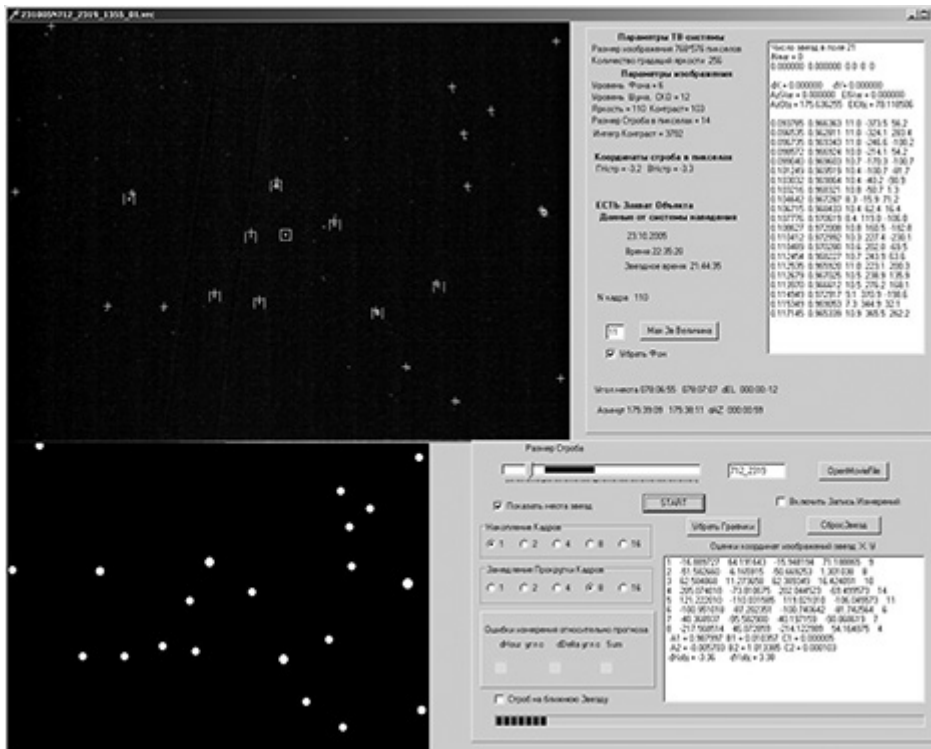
231005N712_2319_1355_01.avi

Параметры ТВ системы
Размер изображения 768*576 пикселов
Количество градаций яркости 256
Параметры изображения
Уровень Фона = 6
Уровень Шума, СКО = 12
Яркость = 110 Контраст= 103
Размер Строба в пикселах = 14
Интегр.Контраст = 3792

Координаты строба в пикселах
ГНстр = -3.2 ВНстр = -3.3

ЕСТЬ Захват Объекта
Данные от системы наведения
23.10.2005
Время 22:35:20
Звездное время 21:44:35

N кадра 110

Маг Зв Величина
Убрать Фон

Угол места 079.06.55 079.07.07 dEL 000.00-12
Азимут 175.39.09 175.38.11 dAZ 000.00.58

Число звезд в поле 21
Ikar = 0
0.000000 0.000000 0.0 0.0 0
dX = 0.000000 dY = 0.000000
AzStar = 0.000000 ElStar = 0.000000
AzObj = 175.636255 ElObj = 79.118506
0.093785 0.966363 11.0 -373.5 56.2
0.090535 0.962811 11.0 -324.1 283.4
0.096735 0.963343 11.0 -246.6 100.2
0.098572 0.960824 10.8 -274.1 54.2
0.099040 0.969603 10.7 -170.9 100.7
0.101243 0.969519 10.4 -100.7 -81.7
0.103032 0.963064 10.6 -40.2 -50.9
0.103216 0.968321 10.8 -50.7 1.3
0.104642 0.967297 8.3 -15.9 71.2
0.106275 0.964833 10.6 62.4 16.4
0.107776 0.970019 8.4 115.0 -106.0
0.108627 0.972008 10.8 160.5 -182.8
0.110412 0.972992 10.9 227.4 -230.1
0.110469 0.970290 10.6 202.0 -93.5
0.112458 0.968027 10.7 243.9 53.6
0.112635 0.965826 11.0 223.1 200.3
0.112679 0.967525 10.5 238.9 135.9
0.113570 0.964412 10.5 276.2 168.1
0.114549 0.972917 9.1 370.9 -198.6
0.115349 0.965053 7.3 344.9 32.1
0.117145 0.965339 10.9 365.5 262.2

Размер Строба
712_2319
OpenMovieFile
Показать места звезд
START
Включить Запись Измерений
Накопление Кадров
1 2 4 8 16
Убрать Графики
СбросЗвезд
Оценки координат изображений звезд X, Y
Замедление Пропуска Кадров
1 2 4 8 16
1 -16.869727 64.191643 -15.948194 71.188065 9
2 -81.562440 4.165815 -50.669253 1.301036 8
3 62.504868 11.273058 62.369349 16.424051 10
4 205.074018 -73.816075 202.044523 -93.455573 14
5 121.222610 -110.031585 115.021018 -106.045573 11
6 -100.951018 -97.202351 -100.740642 -81.742564 6
7 -40.368937 -55.582900 -40.157159 -50.868613 7
8 -217.568514 45.072059 -214.122889 54.164975 4
A1 = 0.987997 B1 = 0.010357 C1 = 0.000005
A2 = -0.005759 B2 = 1.013385 C2 = 0.000103
dHobj = -3.36 dVobj = 3.39
Ошибки измерения относительно прогноза
dHour y=x dDelta y=x Sum
Строб на ближнюю Звезду